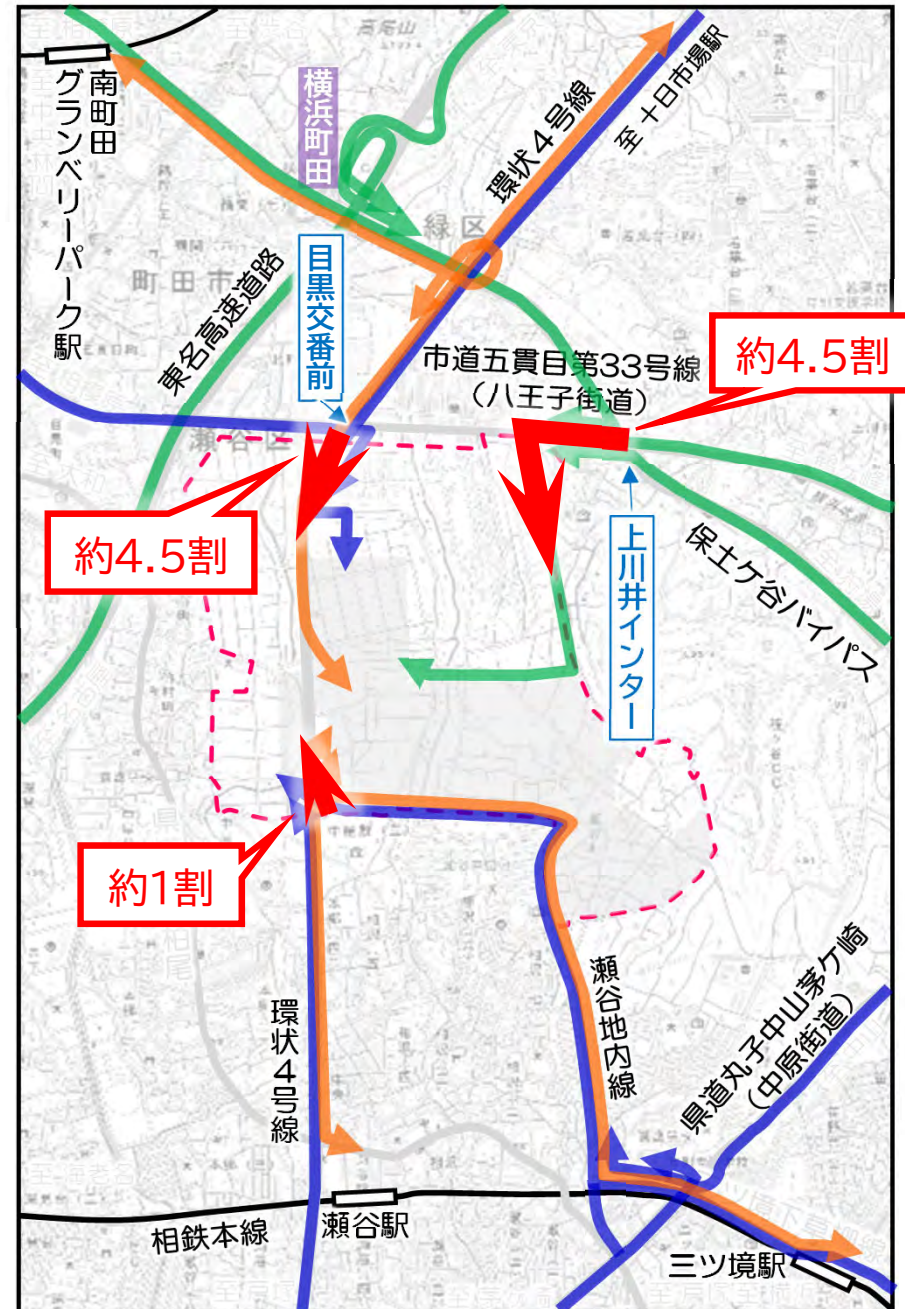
南町田グランベリーパーク駅

横浜町田

環状４号線

至 十日市場駅

緑区

町田市

東名高速道路

目黒交番前

市道五貫目第33号線（八王子街道）

約4.5割

瀬谷区

約4.5割

上川井インター

保土ケ谷バイパス

約1割

瀬谷地内線

県道丸子中山茅ケ崎（中原街道）

環状４号線

相鉄本線

瀬谷駅

三ツ境駅